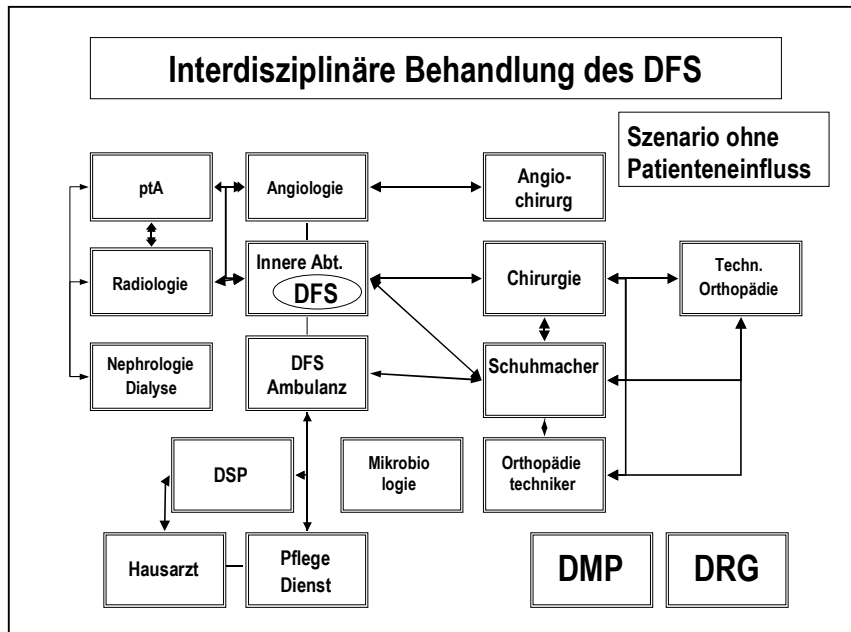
Interdisziplinäre Behandlung des DFS

Szenario ohne Patienteneinfluss

ptA

Angiologie

Angiochirurg

Radiologie

Innere Abt.

DFS

Chirurgie

Techn. Orthopädie

Nephrologie Dialyse

DFS Ambulanz

Schuhmacher

DSP

Mikrobiologie

Orthopädie techniker

Hausarzt

Pflege Dienst

DMP

DRG